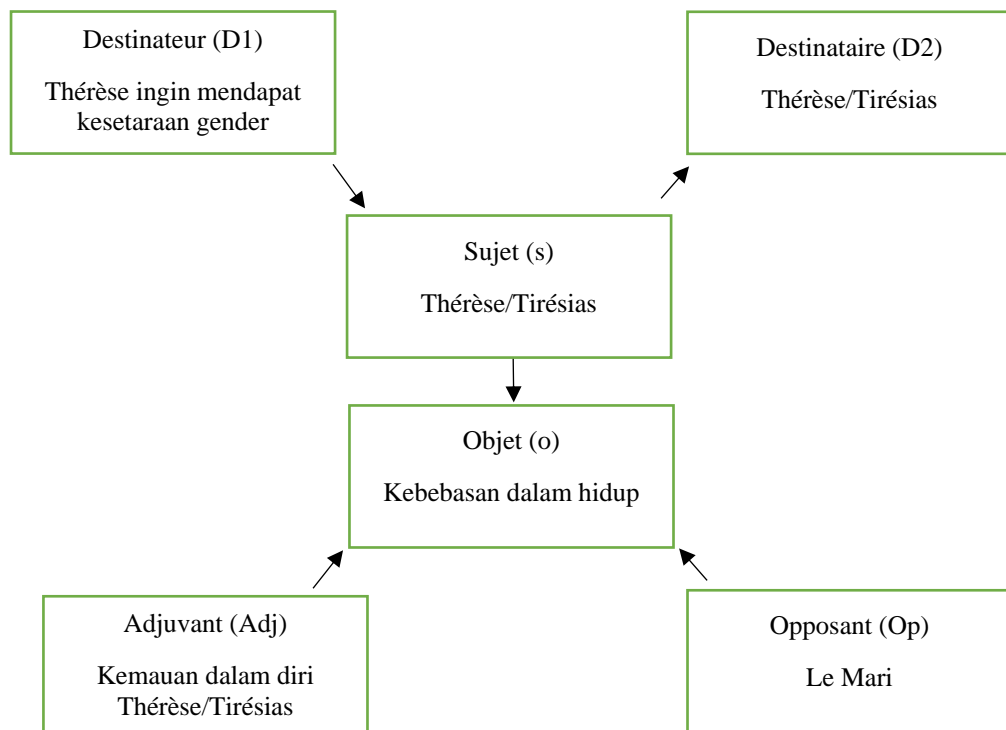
Destinateur (D1)

Thérèse ingin mendapat kesetaraan gender

Destinataire (D2)

Thérèse/Tirésias

Sujet (s)

Thérèse/Tirésias

Objet (o)

Kebebasan dalam hidup

Adjuvant (Adj)

Kemauan dalam diri Thérèse/Tirésias

Opposant (Op)

Le Mari